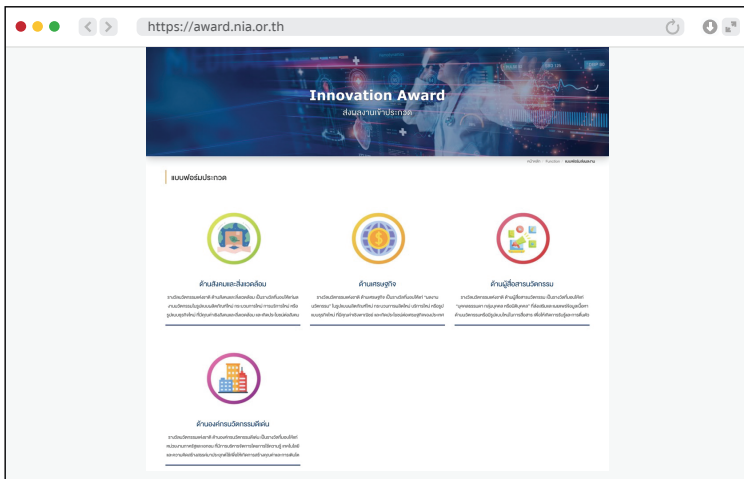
https://award.nia.or.th

Innovation Award
ส่งผลงานเข้าประกวด

หน้าหลัก / ส่งผลงาน / แบบฟอร์มส่งผลงาน

แบบฟอร์มประกวด

ด้านสังคมและสิ่งแวดล้อม

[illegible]

ด้านเศรษฐกิจ

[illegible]

ด้านผู้สื่อสารนวัตกรรม

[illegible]

ด้านองค์กรนวัตกรรมดีเด่น

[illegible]